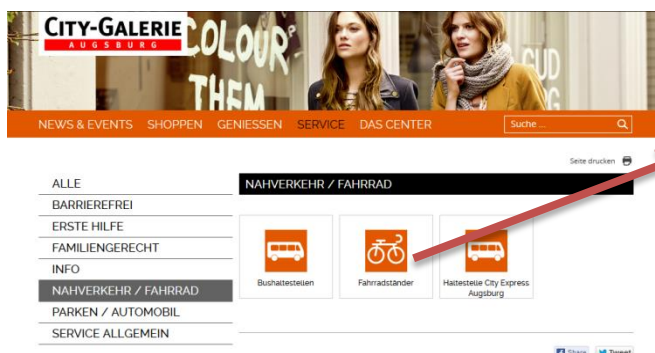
CITY-GALERIE
AUGSBURG

COLOUR THEM

NEWS & EVENTS SHOPPEN GENIESSEN SERVICE DAS CENTER

Suche ...

Seite drucken

ALLE
BARRIEREFREI
ERSTE HILFE
FAMILIENGERECHT
INFO
NAHVERKEHR / FAHRRAD
PARKEN / AUTOMOBIL
SERVICE ALLGEMEIN

NAHVERKEHR / FAHRRAD

Bushaltestellen

Fahrradständer

Haltestelle City Express Augsburg

Share Tweet